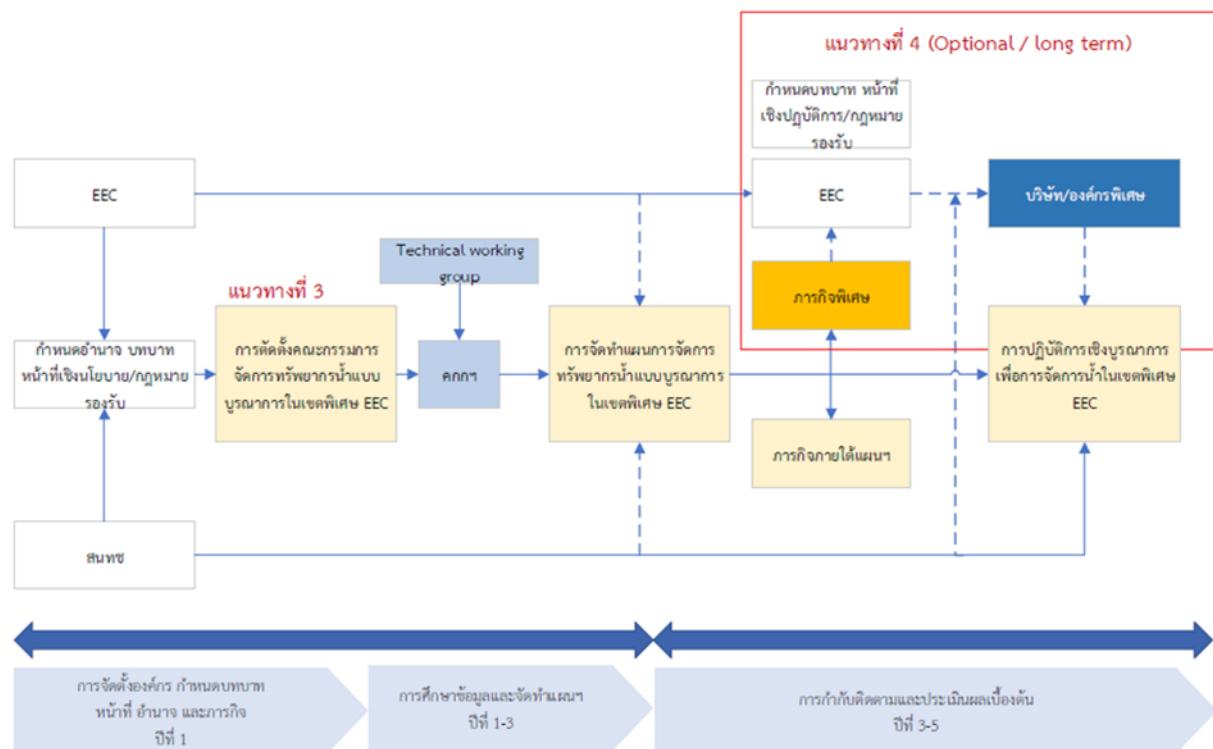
แนวทางที่ 4 (Optional / long term)

กำหนดบทบาท หน้าที่ เชิงปฏิบัติการ/กฎหมาย รองรับ

EEC

EEC

บริษัท/องค์กรพิเศษ

Technical working group

แนวทางที่ 3

ภารกิจพิเศษ

กำหนดอำนาจ บทบาท หน้าที่เชิงนโยบาย/กฎหมาย รองรับ

การจัดตั้งคณะกรรมการจัดการทรัพยากรน้ำแบบบูรณาการในเขตพิเศษ EEC

คกกฯ

การจัดทำแผนการจัดการทรัพยากรน้ำแบบบูรณาการในเขตพิเศษ EEC

การปฏิบัติการเชิงบูรณาการเพื่อการจัดการน้ำในเขตพิเศษ EEC

ภารกิจภายใต้แผนฯ

สนทช

การจัดตั้งองค์กร กำหนดบทบาท หน้าที่ อำนาจ และภารกิจ ปีที่ 1

การศึกษาข้อมูลและจัดทำแผนฯ ปีที่ 1-3

การกำกับติดตามและประเมินผลเบื้องต้น ปีที่ 3-5